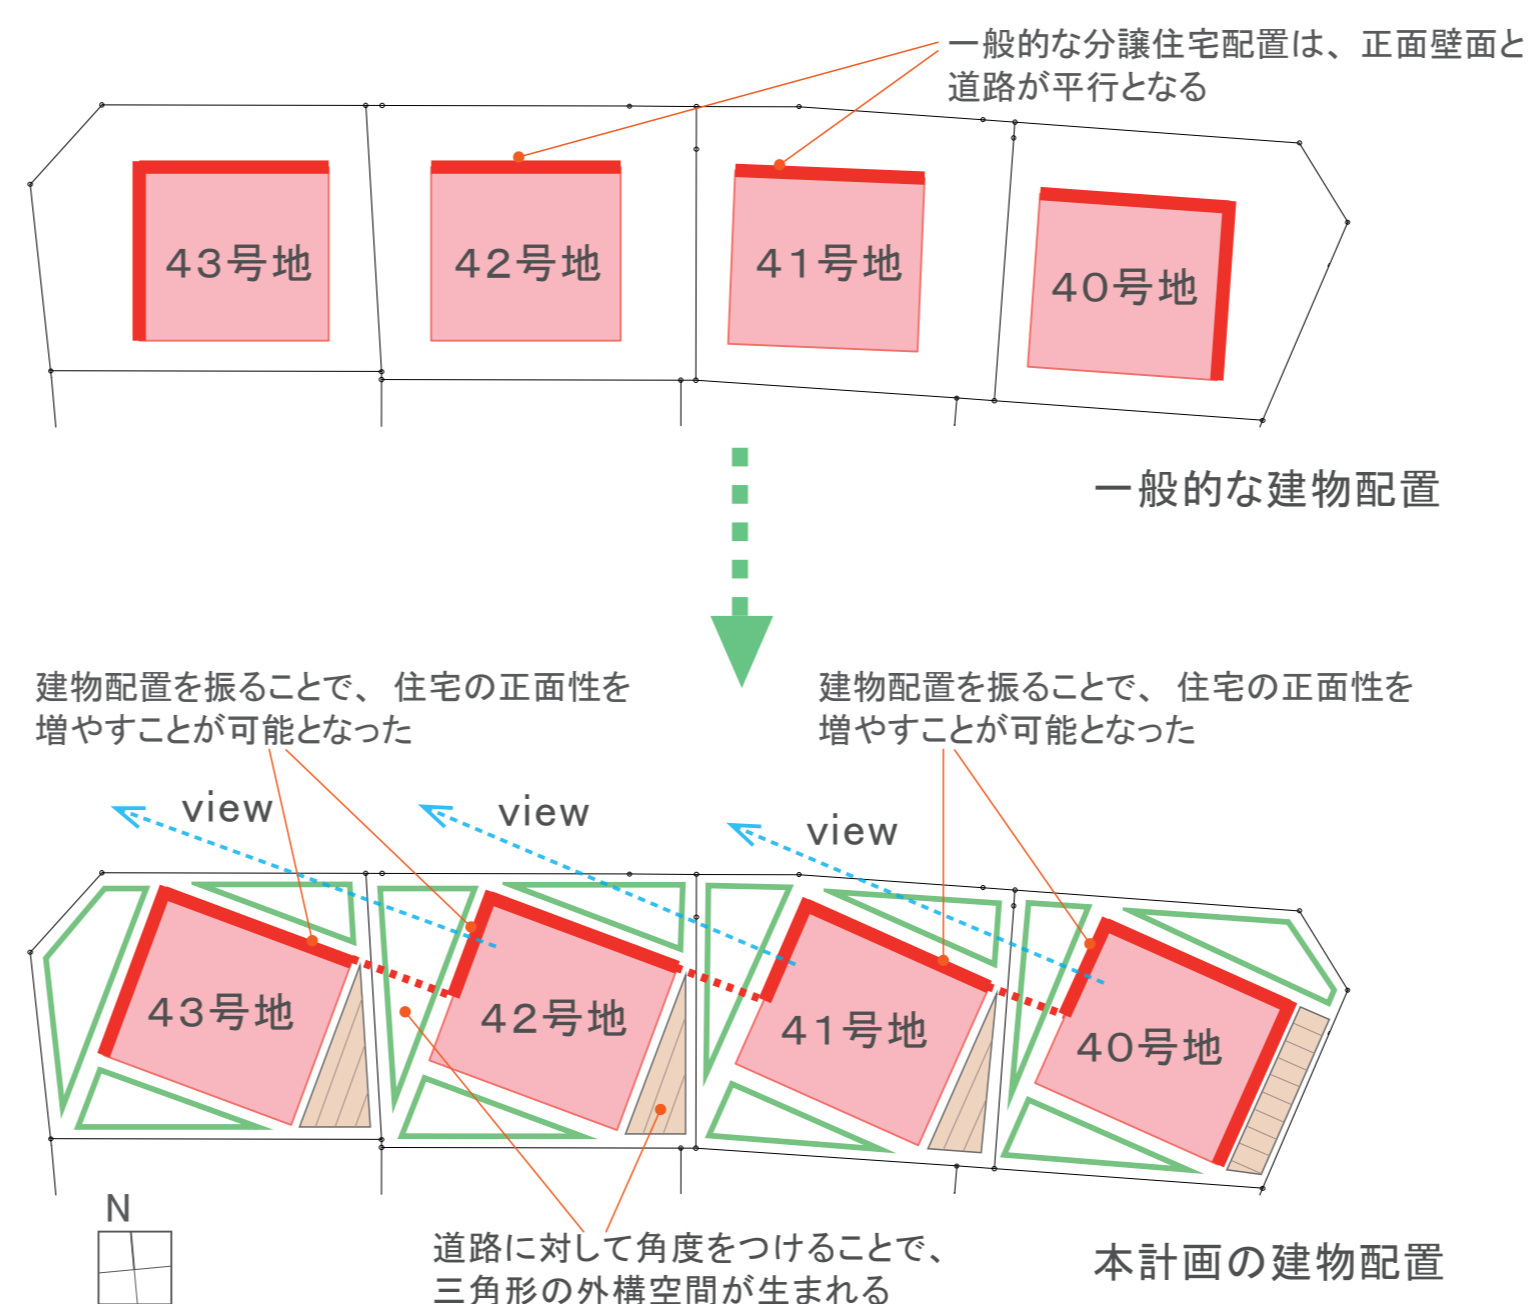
一般的な分譲住宅配置は、正面壁面と道路が平行となる

43号地

42号地

41号地

40号地

一般的な建物配置

建物配置を振ることで、住宅の正面性を増やすことが可能となった

建物配置を振ることで、住宅の正面性を増やすことが可能となった

view

view

view

43号地

42号地

41号地

40号地

N

道路に対して角度をつけることで、三角形の外構空間が生まれる

本計画の建物配置